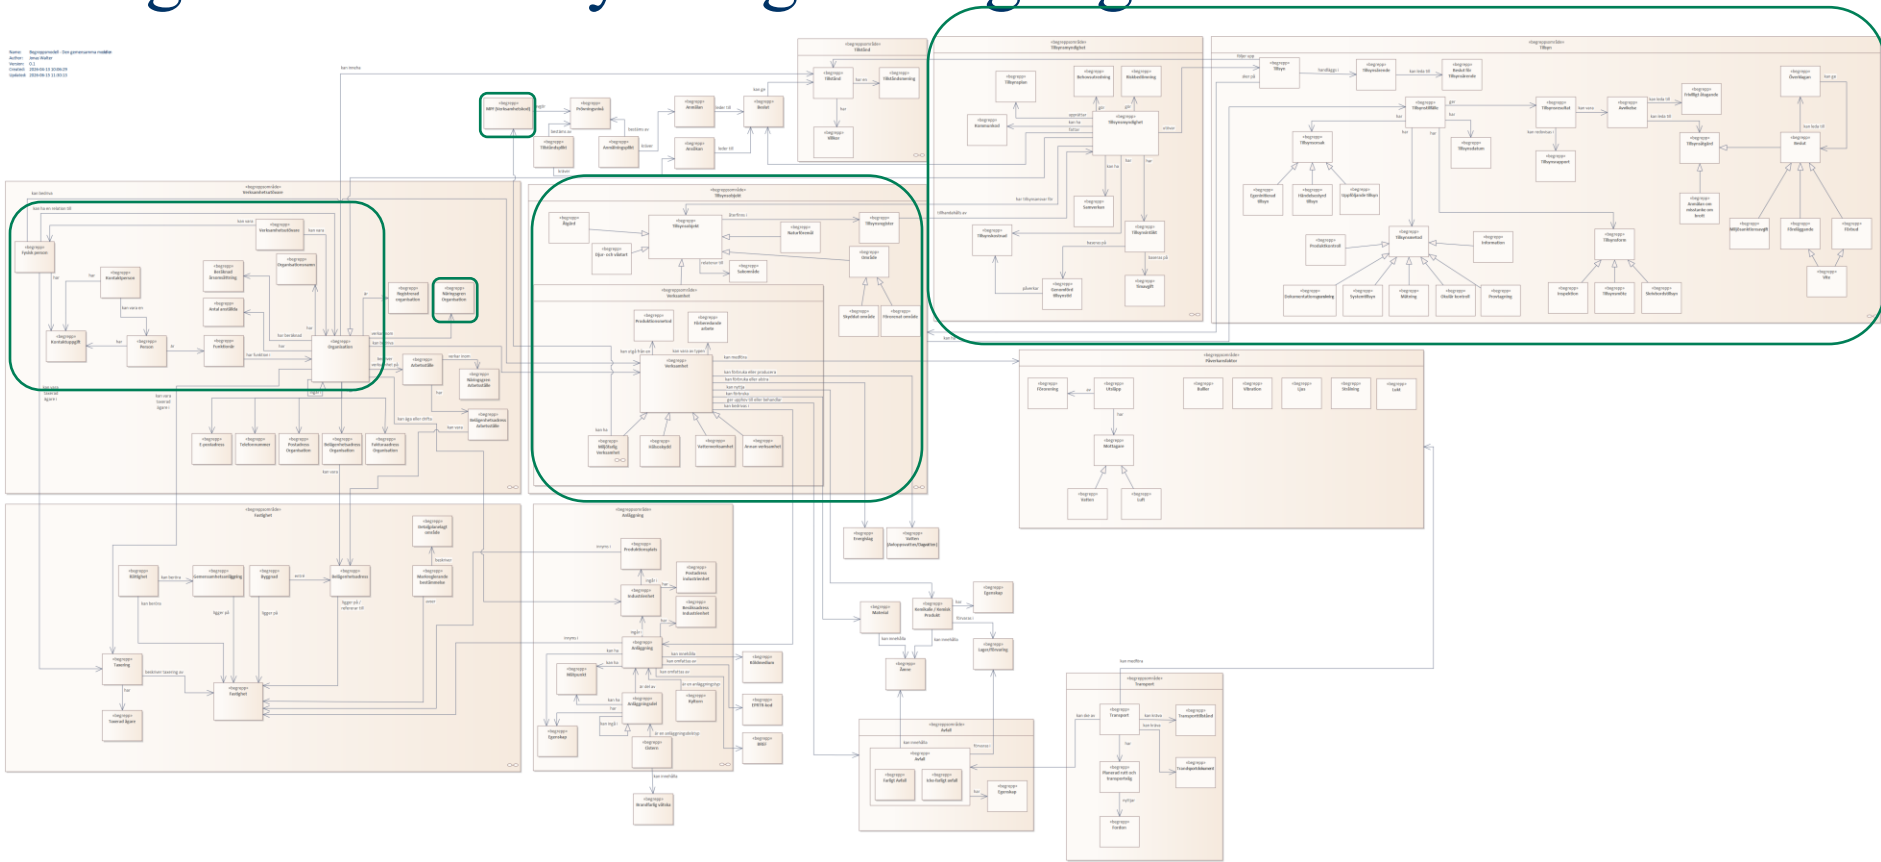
«begreppsområde»
Verksamhetsutövare

«begrepp»
Fysisk person

«begrepp»
Organisation

«begrepp»
Näringsgren Organisation

«begrepp»
NRT (Verksamhetskod)

«begreppsområde»
Tillsynsobjekt

«begrepp»
Tillsynsobjekt

«begrepp»
Verksamhet

«begreppsområde»
Tillsynsmyndighet

«begrepp»
Tillsynsmyndighet

«begreppsområde»
Tillsyn

«begrepp»
Tillsyn

«begreppsområde»
Fastighet

«begrepp»
Fastighet

«begreppsområde»
Anläggning

«begrepp»
Anläggning

«begreppsområde»
Avfall

«begrepp»
Avfall

«begreppsområde»
Transport

«begrepp»
Transport

«begreppsområde»
Påverkansfaktor

«begrepp»
Utsläpp

«begrepp»
Mottagare